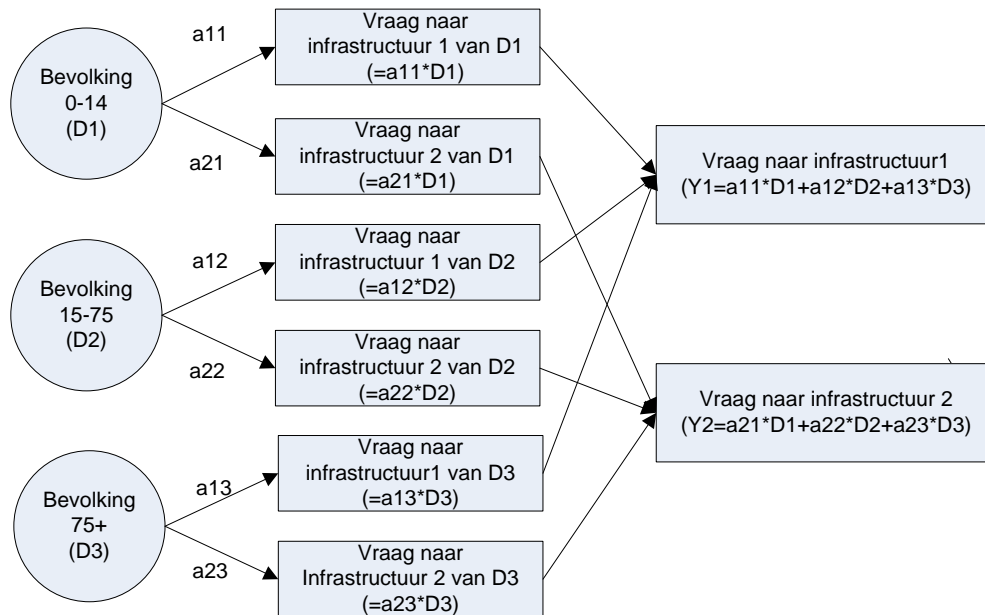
Bevolking 0-14 (D1)

a11

a21

Vraag naar infrastructuur 1 van D1 (=a11*D1)

Vraag naar infrastructuur 2 van D1 (=a21*D1)

Bevolking 15-75 (D2)

a12

a22

Vraag naar infrastructuur 1 van D2 (=a12*D2)

Vraag naar infrastructuur 2 van D2 (=a22*D2)

Bevolking 75+ (D3)

a13

a23

Vraag naar infrastructuur1 van D3 (=a13*D3)

Vraag naar Infrastructuur 2 van D3 (=a23*D3)

Vraag naar infrastructuur1 (Y1=a11*D1+a12*D2+a13*D3)

Vraag naar infrastructuur 2 (Y2=a21*D1+a22*D2+a23*D3)